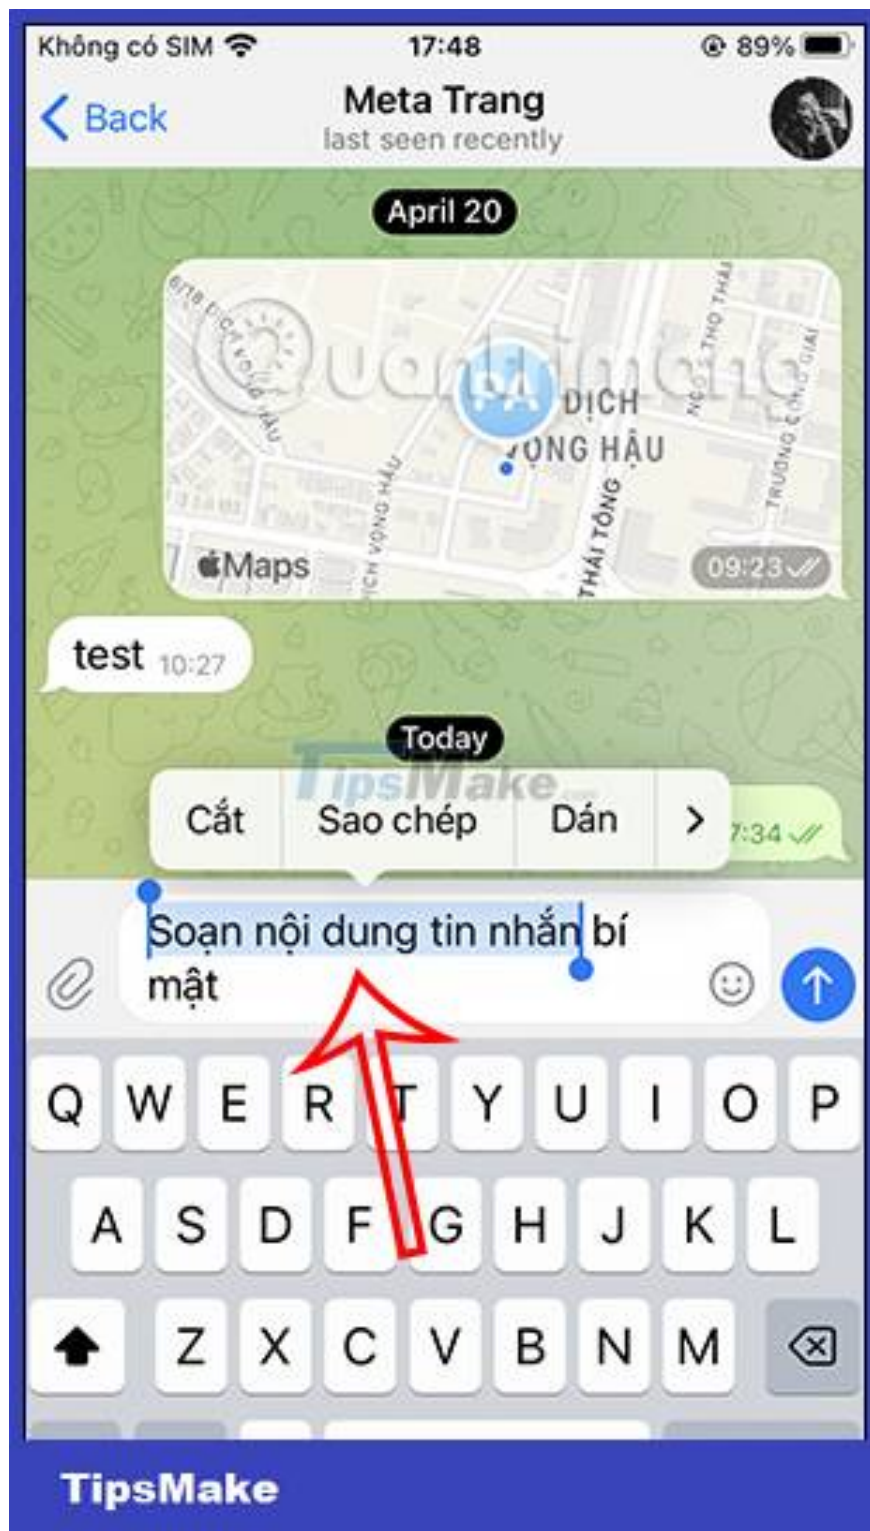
Không có SIM 17:48 89%

Back

Meta Trang
last seen recently

April 20

DỊCH VỌNG HẬU

THÁI TÔNG

Maps

09:23

test 10:27

Today

TipsMake

Cắt | Sao chép | Dán | >

7:34

Soạn nội dung tin nhắn bí mật

Q W E R T Y U I O P
A S D F G H J K L
Z X C V B N M

TipsMake